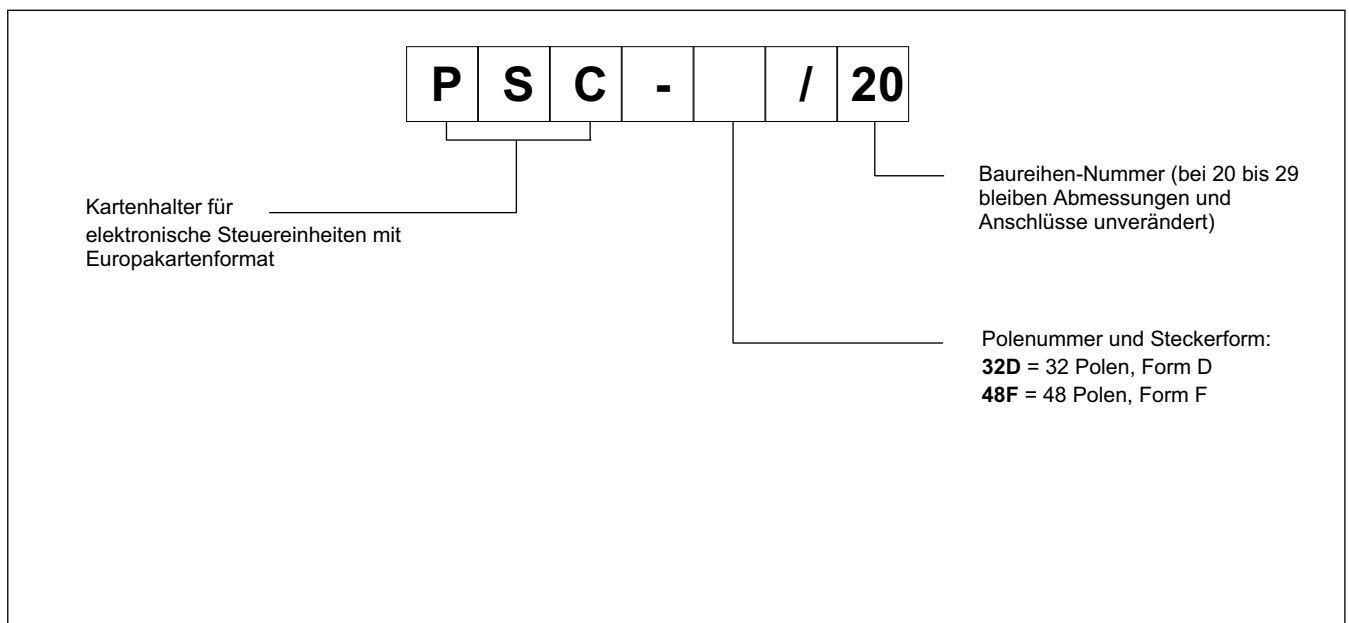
| P | S | C | - |  | / | 20 |
|---|---|---|---|---|---|---|

Baureihen-Nummer (bei 20 bis 29 bleiben Abmessungen und Anschlüsse unverändert)

Kartenhalter für elektronische Steuereinheiten mit Europakartenformat

Polenummer und Steckerform:
**32D** = 32 Polen, Form D
**48F** = 48 Polen, Form F